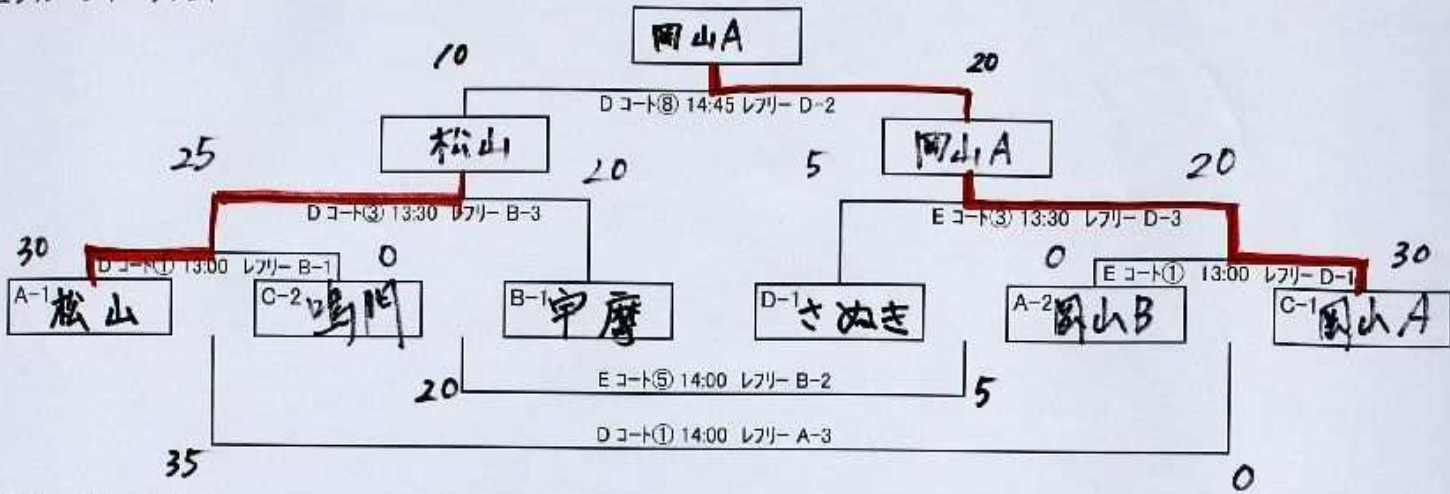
岡山A

10

20

D コート⑧ 14:45 レフリー D-2

松山

岡山A

25

20

5

20

D コート③ 13:30 レフリー B-3

E コート③ 13:30 レフリー D-3

30

0

0

30

D コート① 13:00 レフリー B-1

E コート① 13:00 レフリー D-1

A-1 松山

C-2 鳴門

B-1 宇摩

D-1 さぬき

A-2 岡山B

C-1 岡山A

E コート⑤ 14:00 レフリー B-2

20

5

D コート① 14:00 レフリー A-3

35

0